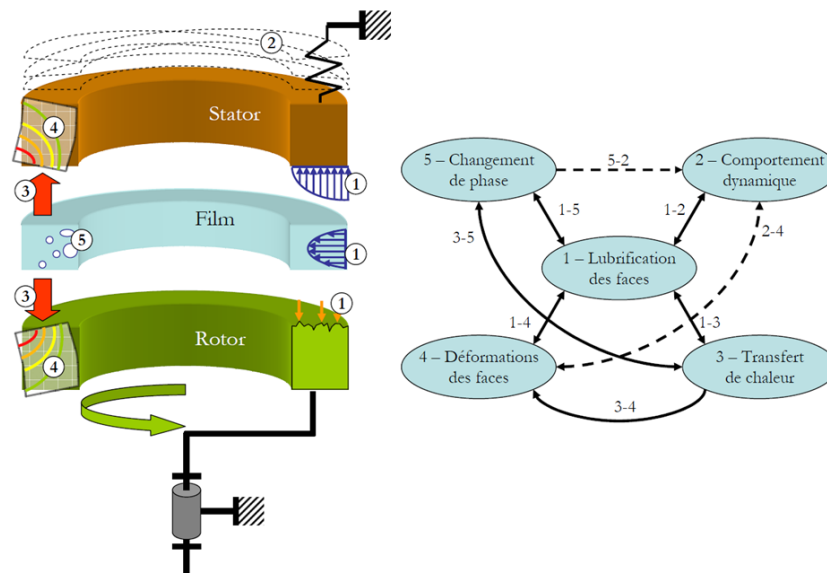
2

Stator

4

3

1

Film

5

1

3

Rotor

1

4

5 – Changement de phase

5-2

2 – Comportement dynamique

1-5

1-2

3-5

2-4

1 – Lubrification des faces

1-4

1-3

4 – Déformations des faces

3 – Transfert de chaleur

3-4